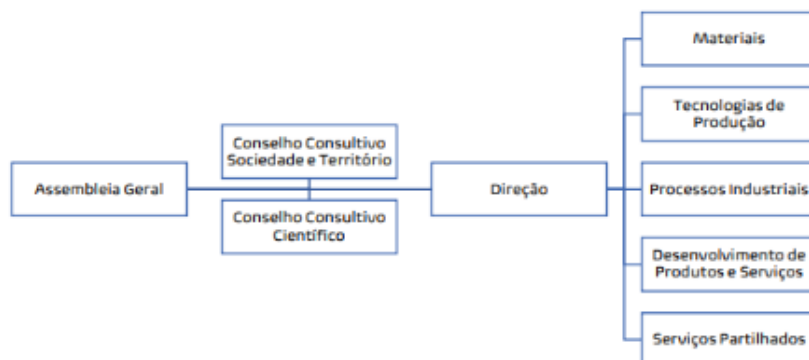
Assembleia Geral

Conselho Consultivo Sociedade e Território

Conselho Consultivo Científico

Direção

Materiais

Tecnologias de Produção

Processos Industriais

Desenvolvimento de Produtos e Serviços

Serviços Partilhados